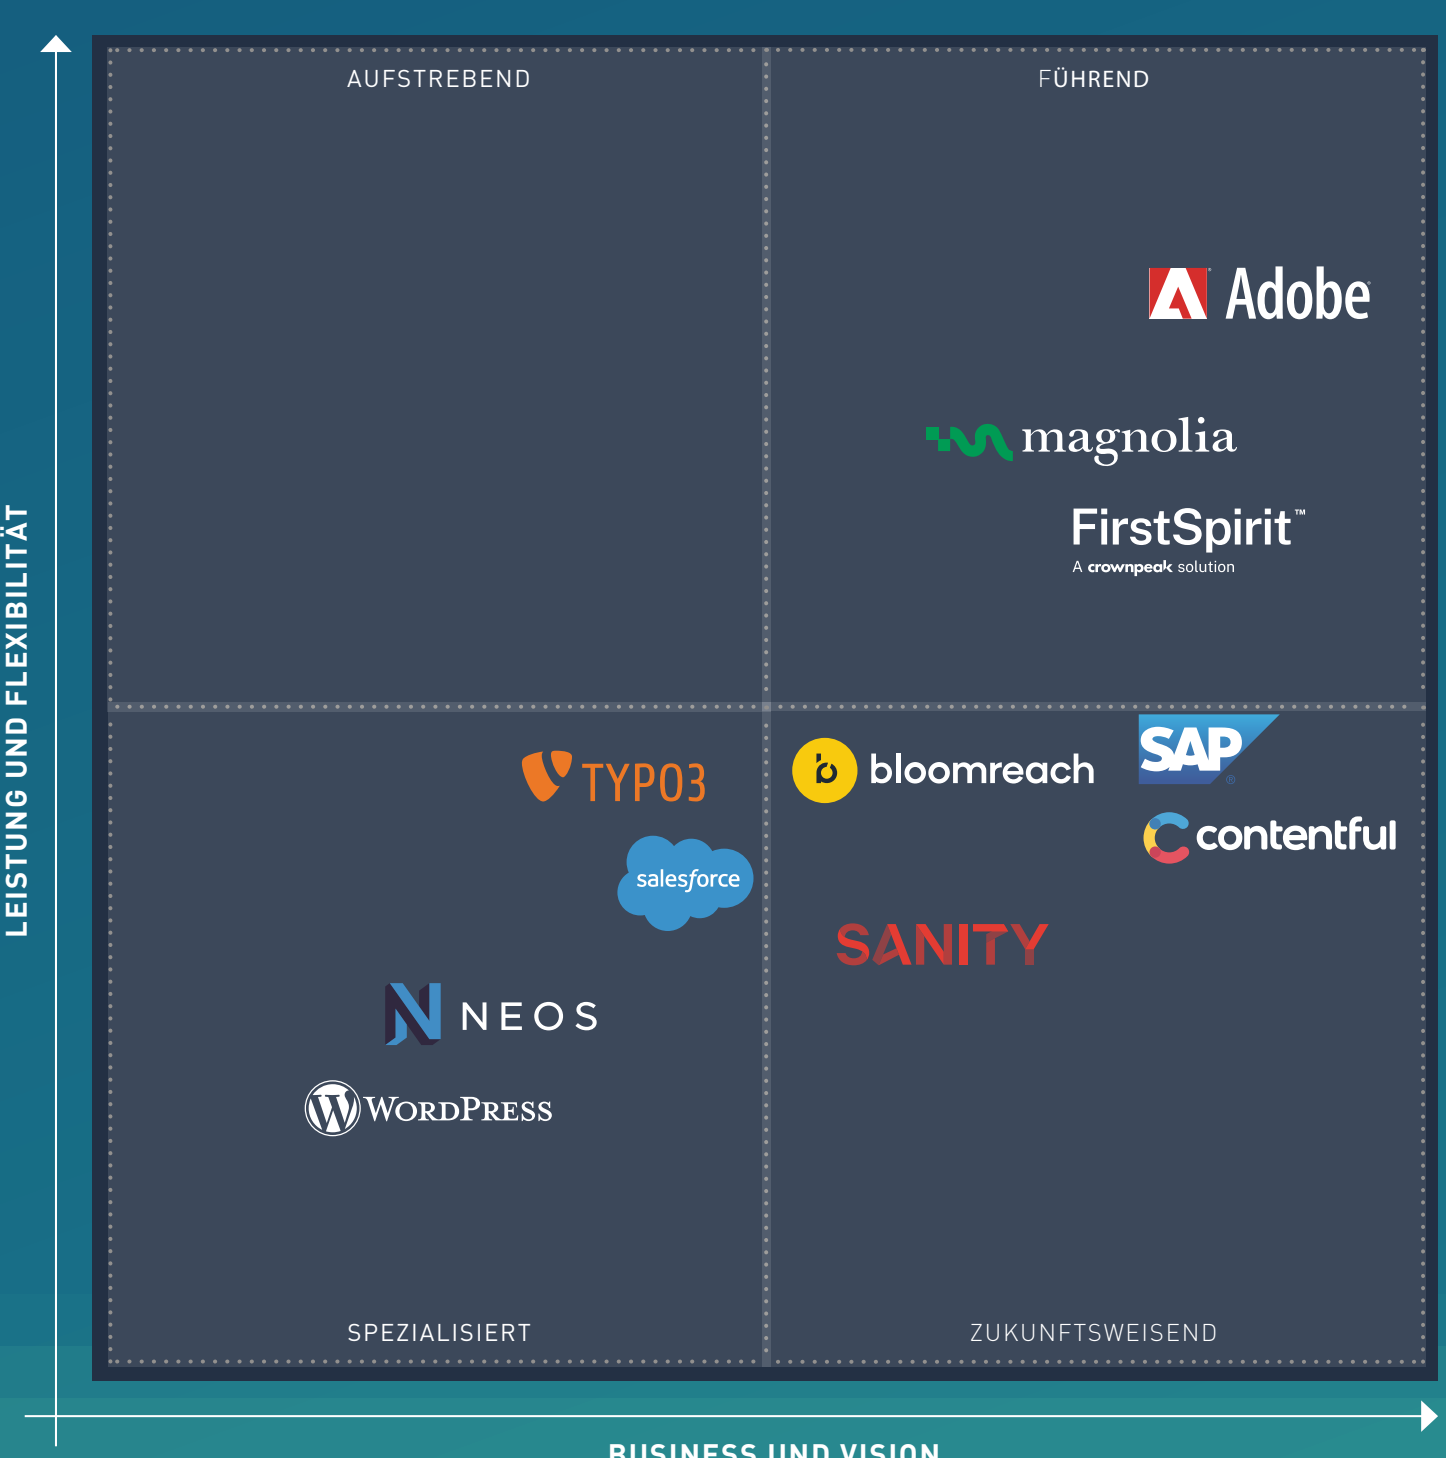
LEISTUNG UND FLEXIBILITÄT

AUFSTREBEND

FÜHREND

Adobe

magnolia

FirstSpirit™
A crownpeak solution

TYPO3

salesforce

bloomreach

SAP

contentful

SANITY

NEOS

WordPress

SPEZIALISIERT

ZUKUNFTSWEISEND

BUSINESS UND VISION